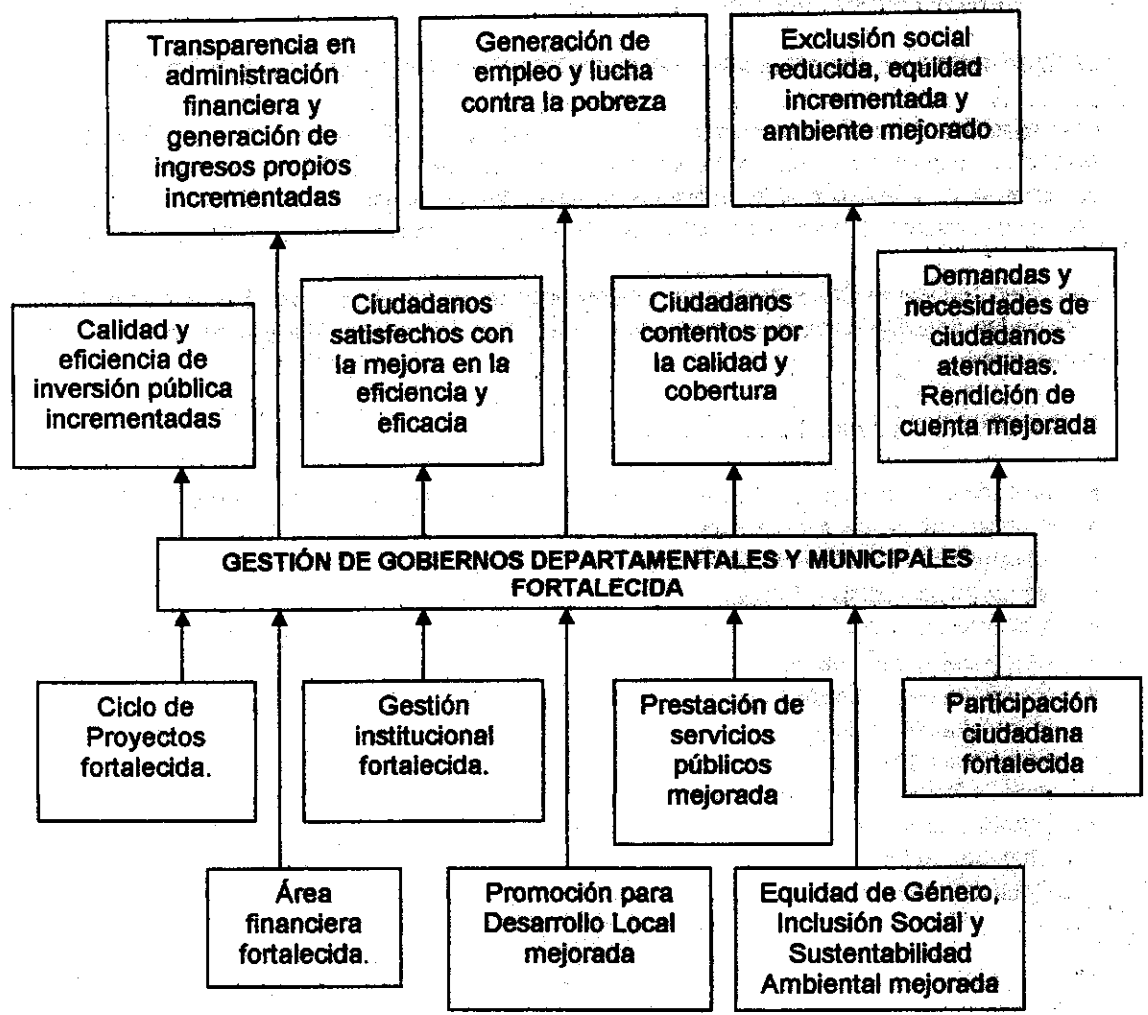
Transparencia en administración financiera y generación de ingresos propios incrementadas

Generación de empleo y lucha contra la pobreza

Exclusión social reducida, equidad incrementada y ambiente mejorado

Calidad y eficiencia de inversión pública incrementadas

Ciudadanos satisfechos con la mejora en la eficiencia y eficacia

Ciudadanos contentos por la calidad y cobertura

Demandas y necesidades de ciudadanos atendidas. Rendición de cuenta mejorada

GESTIÓN DE GOBIERNOS DEPARTAMENTALES Y MUNICIPALES FORTALECIDA

Ciclo de Proyectos fortalecida.

Gestión institucional fortalecida.

Prestación de servicios públicos mejorada

Participación ciudadana fortalecida

Área financiera fortalecida.

Promoción para Desarrollo Local mejorada

Equidad de Género, Inclusión Social y Sustentabilidad Ambiental mejorada